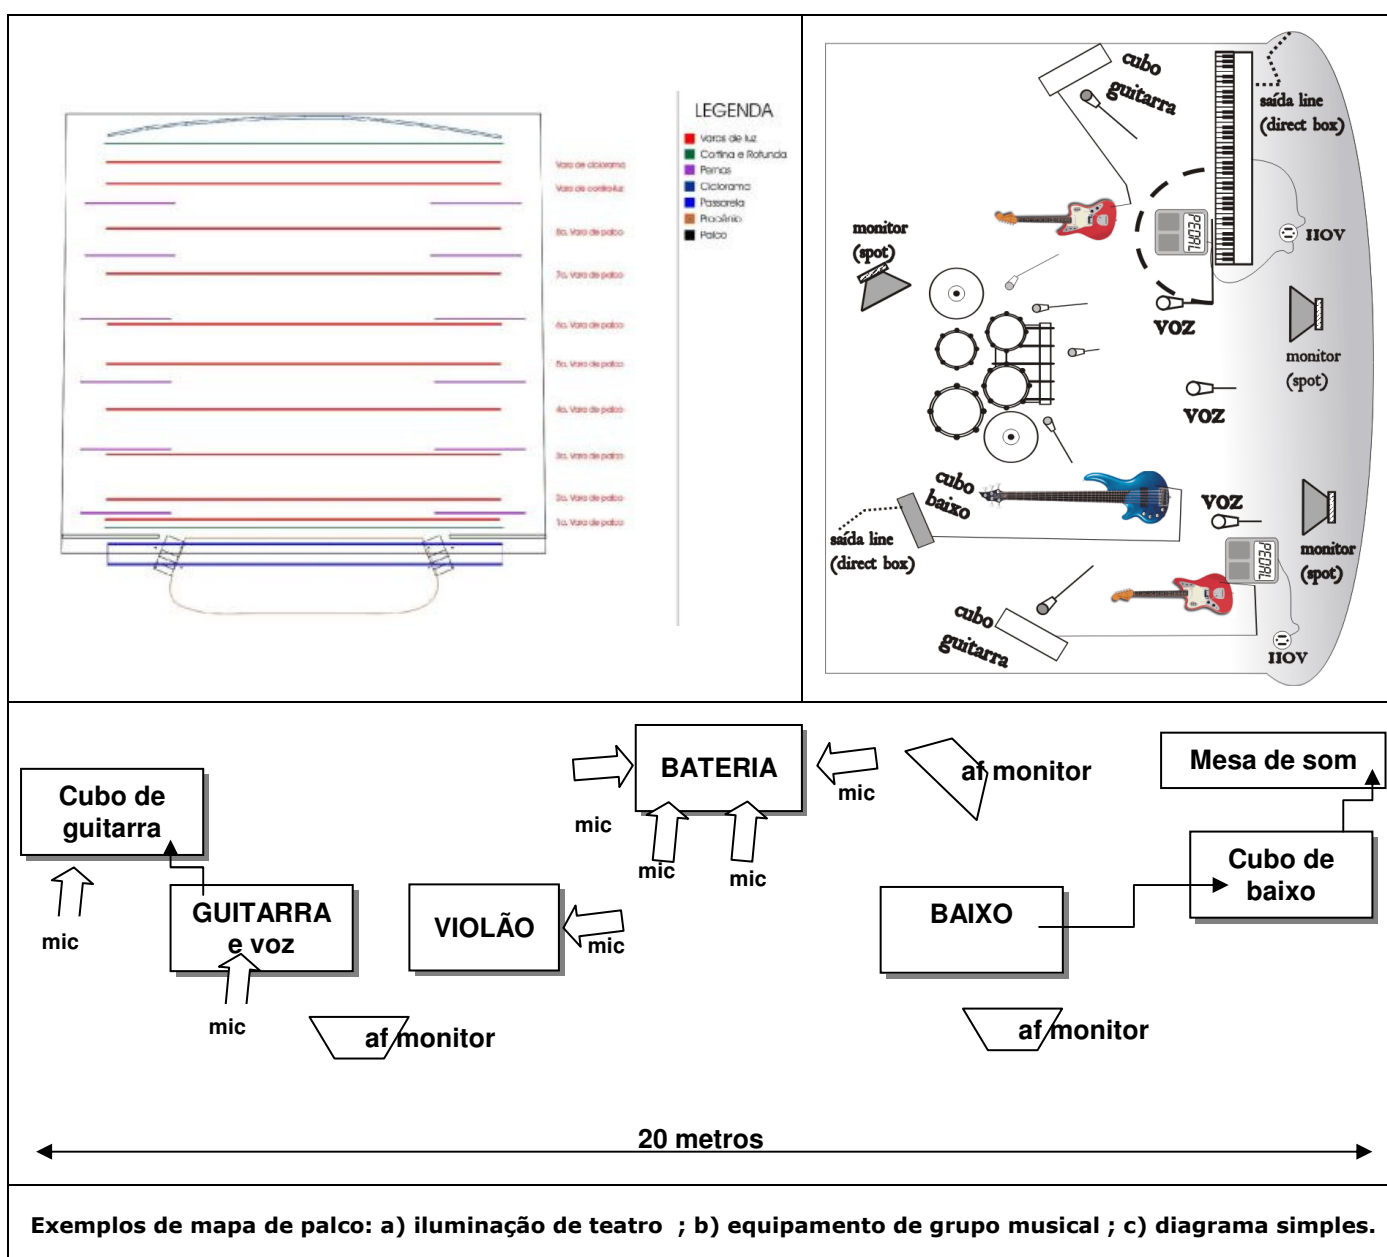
LEGENDA
Varas de luz
Cortina e Rotunda
Pernas
Ciclorama
Passarela
Proscênio
Palco

Vara de ciclorama
Vara de contraluz
8a. Vara de palco
7a. Vara de palco
6a. Vara de palco
5a. Vara de palco
4a. Vara de palco
3a. Vara de palco
2a. Vara de palco
1a. Vara de palco

cubo guitarra
saída line (direct box)
monitor (spot)
PEDAL
110V
VOZ
monitor (spot)
VOZ
cubo baixo
VOZ
saída line (direct box)
PEDAL
monitor (spot)
cubo guitarra
110V

BATERIA
mic
mic
mic
mic
af monitor
Mesa de som
Cubo de guitarra
mic
GUITARRA e voz
mic
VIOLÃO
mic
Cubo de baixo
BAIXO
af monitor
af monitor
20 metros

Exemplos de mapa de palco: a) iluminação de teatro ; b) equipamento de grupo musical ; c) diagrama simples.